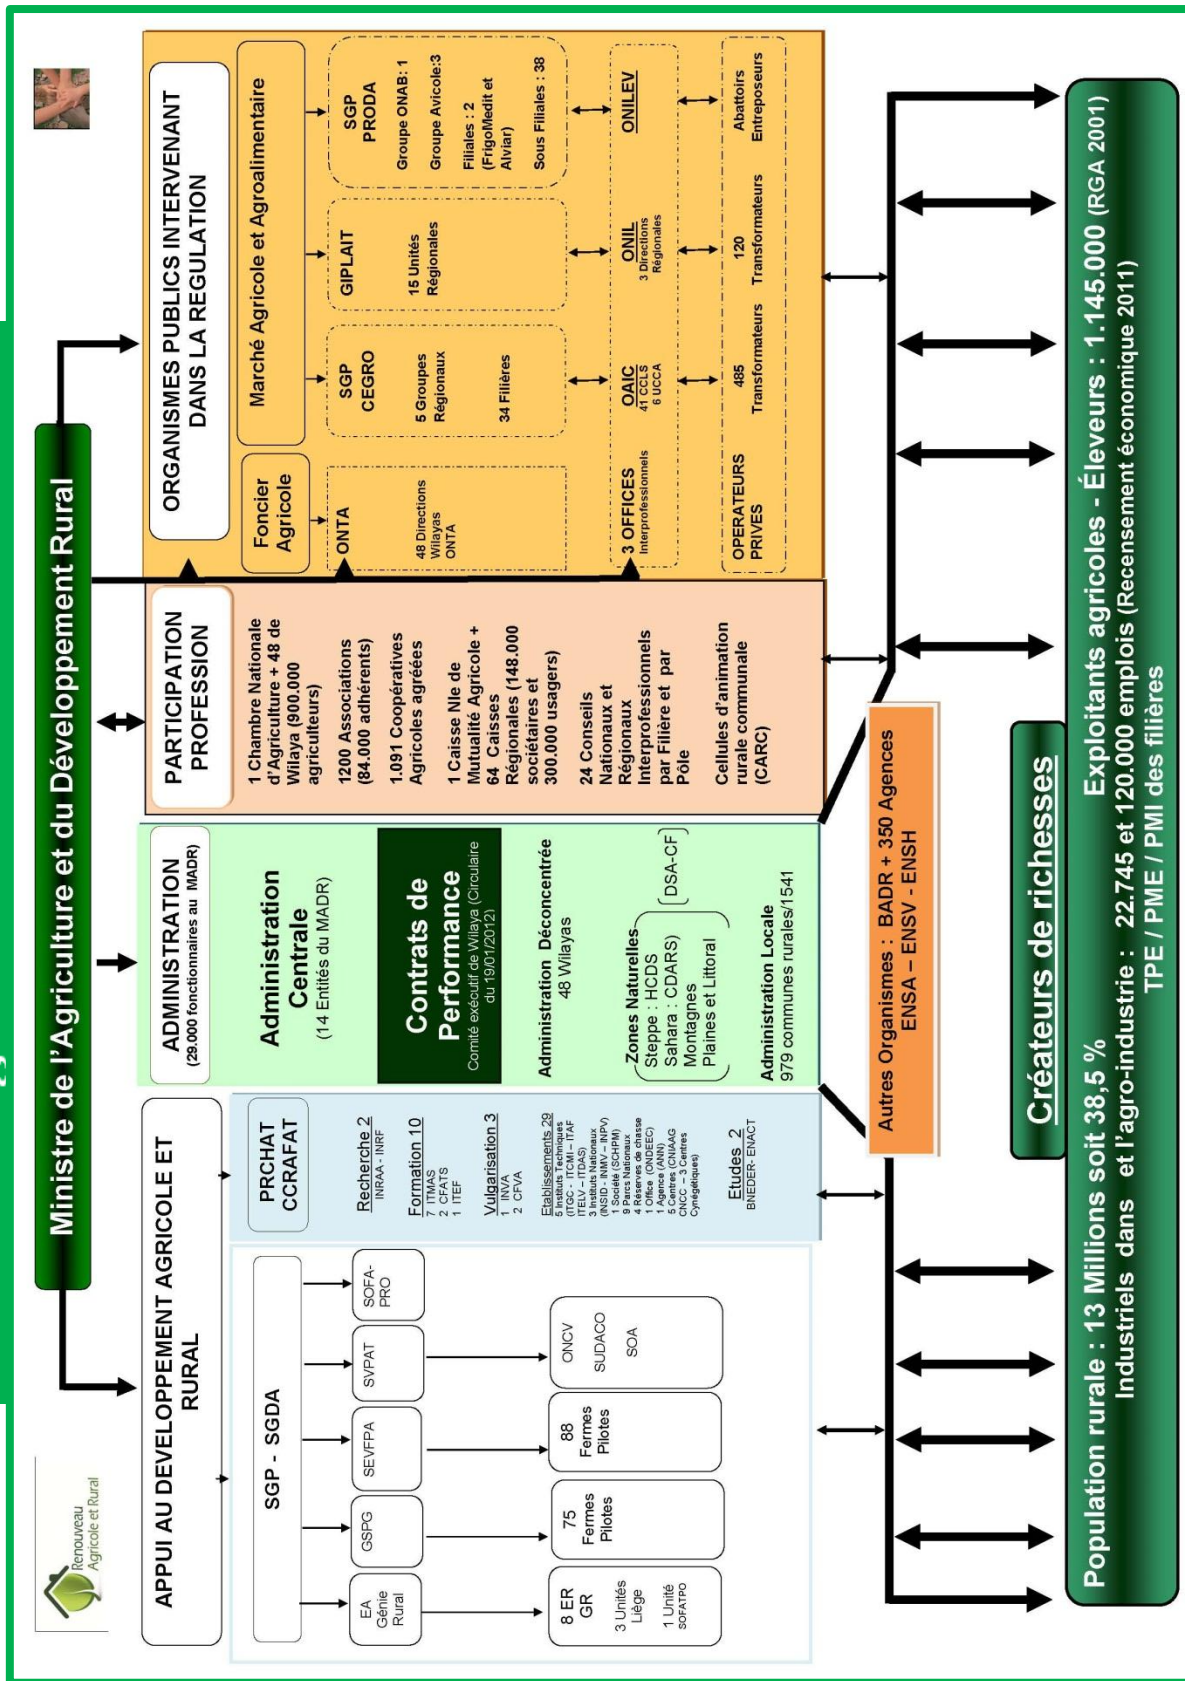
Ministre de l'Agriculture et du Développement Rural

Renouveau Agricole et Rural

APPUI AU DEVELOPPEMENT AGRICOLE ET RURAL

SGP - SGDA

EA Génie Rural

GSPG

SEVFPA

SVPAT

SOFA-PRO

8 ER GR
3 Unités Liège
1 Unité SOFATPO

75 Fermes Pilotes

88 Fermes Pilotes

ONCV
SUDACO
SOA

PRCHAT CCRAFAT

Recherche 2
INRAA - INRF

Formation 10
7 ITMAS
2 CFATS
1 ITEF

Vulgarisation 3
1 INVA
2 CFVA

Etablissements 29
5 Instituts Techniques (ITGC - ITCMI - ITAF ITELV - ITDAS)
3 Instituts Nationaux (INSID - INMV - INPV)
1 Société (SCHPM)
9 Parcs Nationaux
4 Réserves de chasse
1 Office (ONDEEC)
1 Agence (ANN)
5 Centres CNAAG CNCC - 3 Centres Cynégétiques)

Etudes 2
BNEDER- ENACT

ADMINISTRATION
(29.000 fonctionnaires au MADR)

Administration Centrale
(14 Entités du MADR)

Contrats de Performance
Comité exécutif de Wilaya (Circulaire du 19/01/2012)

Administration Déconcentrée
48 Wilayas

Zones Naturelles
Steppe : HCDS
Sahara : CDARS)
Montagnes
Plaines et Littoral

DSA-CF

Administration Locale
979 communes rurales/1541

PARTICIPATION PROFESSION

1 Chambre Nationale d'Agriculture + 48 de Wilaya (900.000 agriculteurs)

1200 Associations (84.000 adhérents)

1.091 Coopératives Agricoles agréées

1 Caisse Nle de Mutualité Agricole + 64 Caisses Régionales (148.000 sociétaires et 300.000 usagers)

24 Conseils Nationaux et Régionaux Interprofessionnels par Filière et par Pôle

Cellules d'animation rurale communale (CARC)

ORGANISMES PUBLICS INTERVENANT DANS LA REGULATION

Foncier Agricole

Marché Agricole et Agroalimentaire

ONTA
48 Directions Wilayas ONTA

SGP CEGRO
5 Groupes Régionaux
34 Filières

GIPLAIT
15 Unités Régionales

SGP PRODA
Groupe ONAB: 1
Groupe Avicole:3
Filiales : 2 (FrigoMedit et Alviar)
Sous Filiales : 38

3 OFFICES Interprofessionnels

OAIC
41 CCLS
6 UCCA

ONIL
3 Directions Régionales

ONILEV

OPERATEURS PRIVES

485 Transformateurs

120 Transformateurs

Abattoirs Entreposeurs

Autres Organismes : BADR + 350 Agences
ENSA – ENSV - ENSH

Créateurs de richesses

Population rurale : 13 Millions soit 38,5 %
Exploitants agricoles - Éleveurs : 1.145.000 (RGA 2001)
Industriels dans et l'agro-industrie : 22.745 et 120.000 emplois (Recensement économique 2011)
TPE / PME / PMI des filières